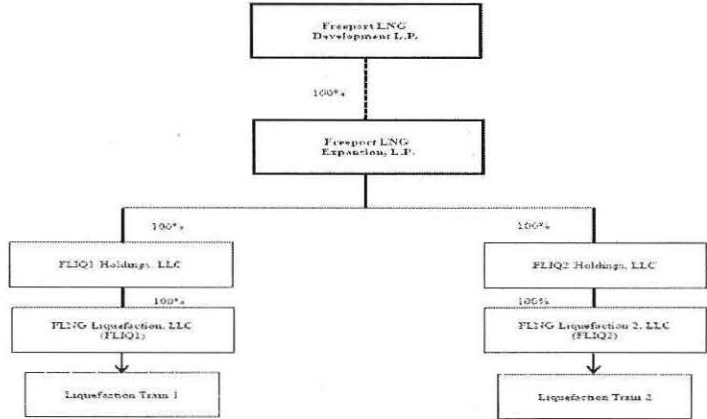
Freeport LNG Development L.P.

100%

Freeport LNG Expansion, L.P.

100%

FLIQ1 Holdings, LLC

100%

FLNG Liquefaction, LLC (FLIQ1)

Liquefaction Train 1

100%

FLIQ2 Holdings, LLC

100%

FLNG Liquefaction 2, LLC (FLIQ2)

Liquefaction Train 2